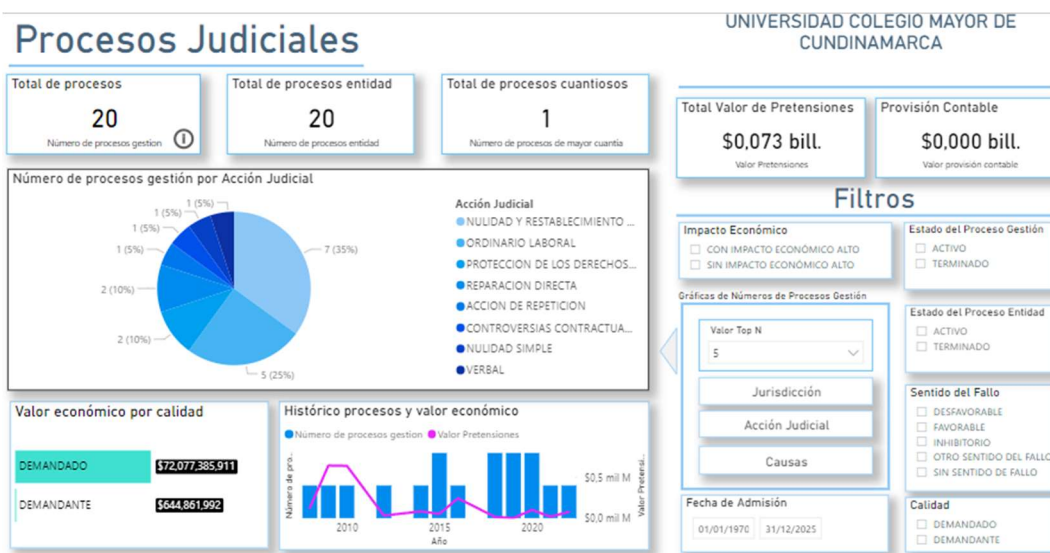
Procesos Judiciales

UNIVERSIDAD COLEGIO MAYOR DE CUNDINAMARCA

Total de procesos
20
Número de procesos gestion

Total de procesos entidad
20
Número de procesos entidad

Total de procesos cuantiosos
1
Número de procesos de mayor cuantía

Total Valor de Pretensiones
$0,073 bill.
Valor Pretensiones

Provisión Contable
$0,000 bill.
Valor provisión contable

Número de procesos gestión por Acción Judicial

1 (5%)
1 (5%)
1 (5%)
1 (5%)
2 (10%)
2 (10%)
5 (25%)
7 (35%)

Acción Judicial
NULIDAD Y RESTABLECIMIENTO ...
ORDINARIO LABORAL
PROTECCION DE LOS DERECHOS...
REPARACION DIRECTA
ACCION DE REPETICION
CONTROVERSIAS CONTRACTUA...
NULIDAD SIMPLE
VERBAL

Filtros

Impacto Económico
CON IMPACTO ECONÓMICO ALTO
SIN IMPACTO ECONÓMICO ALTO

Estado del Proceso Gestión
ACTIVO
TERMINADO

Gráficas de Números de Procesos Gestión

Valor Top N
5

Jurisdicción
Acción Judicial
Causas

Estado del Proceso Entidad
ACTIVO
TERMINADO

Sentido del Fallo
DESFAVORABLE
FAVORABLE
INHIBITORIO
OTRO SENTIDO DEL FALLO
SIN SENTIDO DE FALLO

Fecha de Admisión
01/01/1970
31/12/2025

Calidad
DEMANDADO
DEMANDANTE

Valor económico por calidad
DEMANDADO $72,077,385,911
DEMANDANTE $644,861,992

Histórico procesos y valor económico
Número de procesos gestion
Valor Pretensiones
Número de pro...
Valor Pretensi...
$0,5 mil M
$0,0 mil M
2010
2015
2020
Año